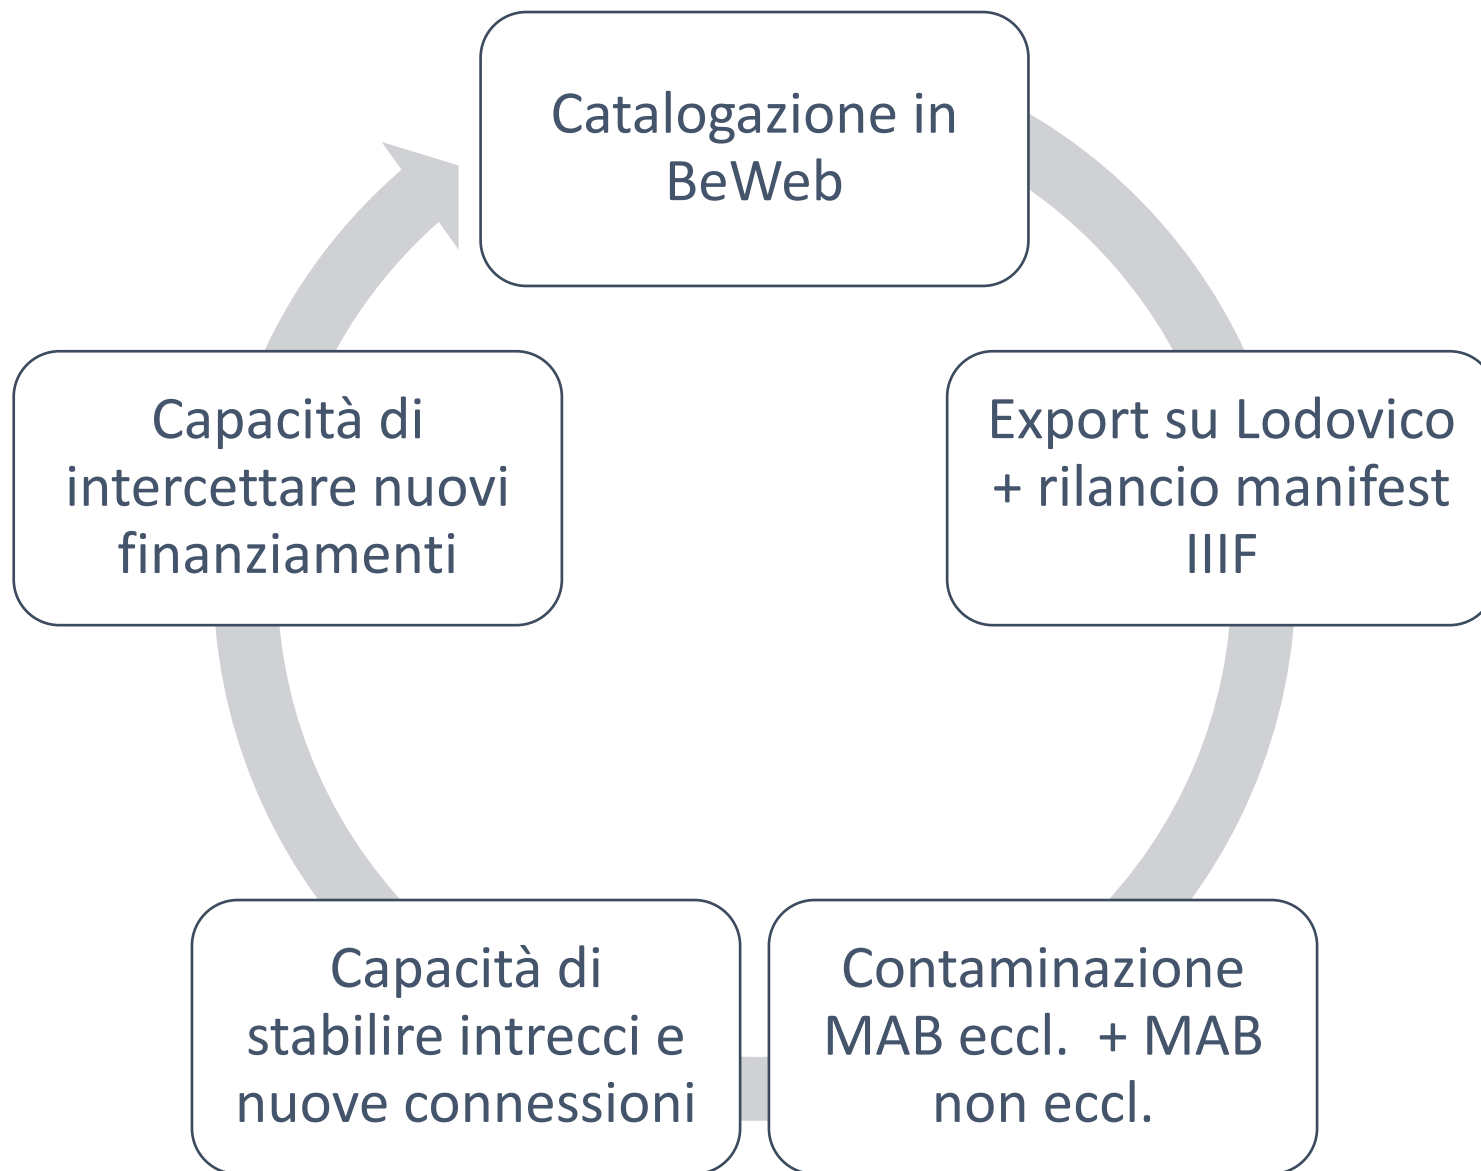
Catalogazione in BeWeb

Export su Lodovico + rilancio manifest IIIF

Contaminazione MAB eccl. + MAB non eccl.

Capacità di stabilire intrecci e nuove connessioni

Capacità di intercettare nuovi finanziamenti